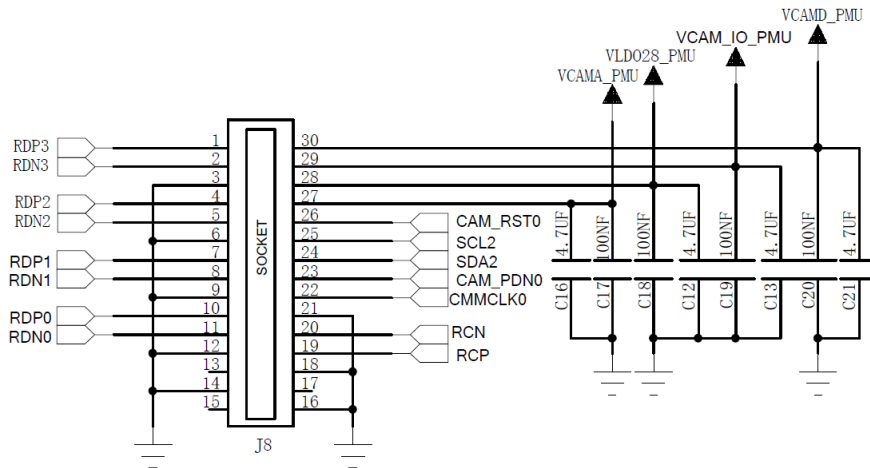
VCAMD_PMU
VCAM_IO_PMU
VLDO28_PMU
VCAMA_PMU

RDP3
RDN3
RDP2
RDN2
RDP1
RDN1
RDP0
RDN0

1
2
3
4
5
6
7
8
9
10
11
12
13
14
15

SOCKET

30
29
28
27
26
25
24
23
22
21
20
19
18
17
16

J8

CAM_RST0
SCL2
SDA2
CAM_PDN0
CMMCLK0
RCN
RCP

4.7UF
C16
100NF
C17
100NF
C18
4.7UF
C12
100NF
C19
4.7UF
C13
100NF
C20
4.7UF
C21